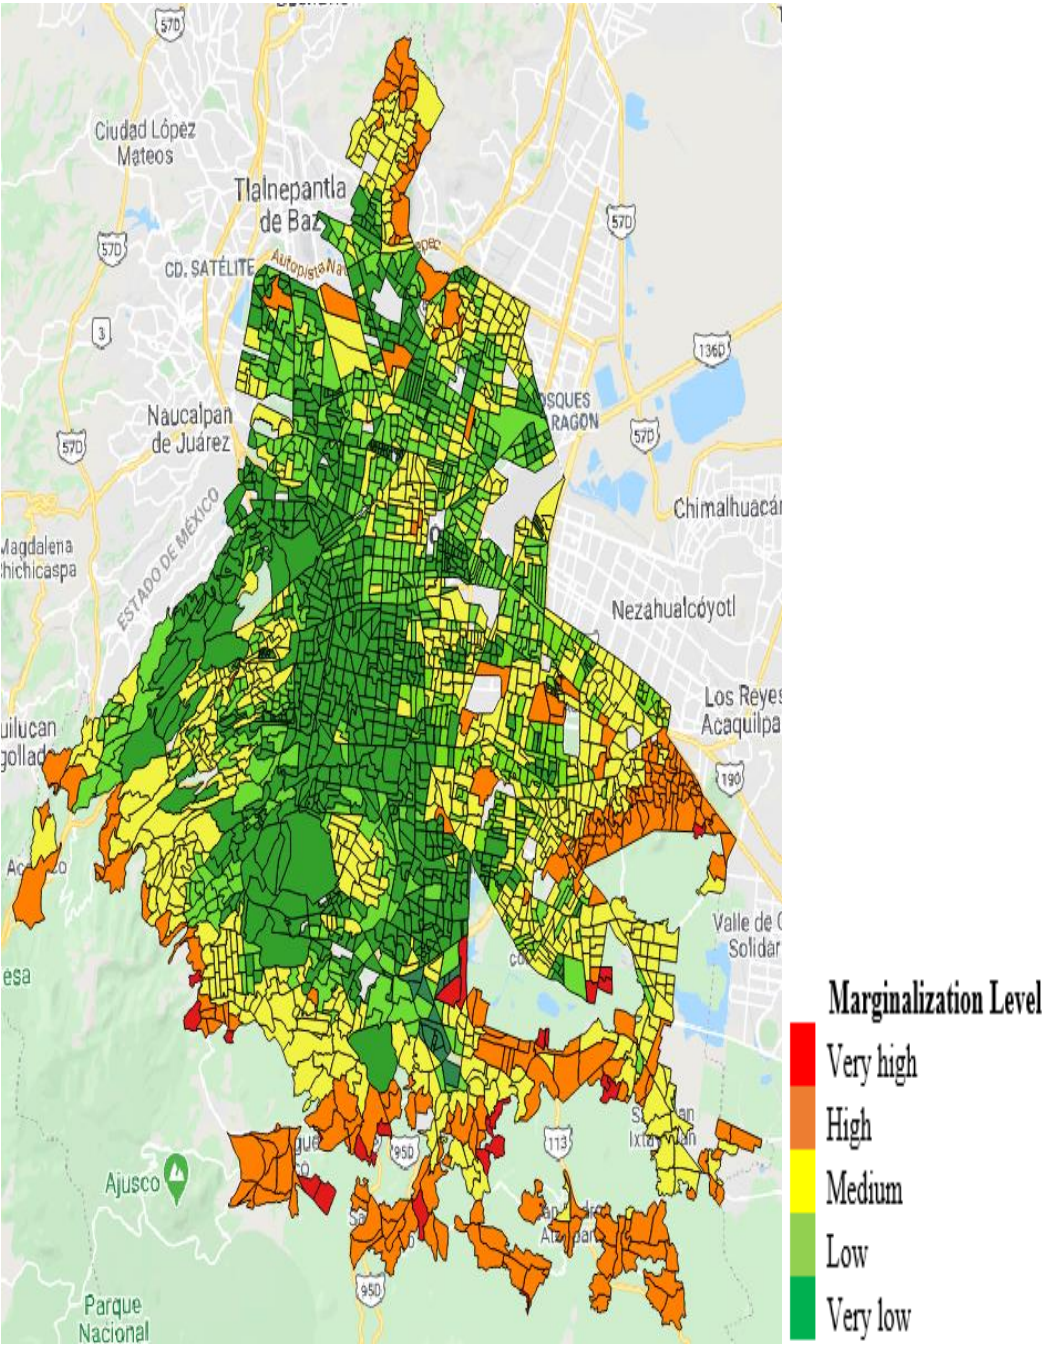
57D
Ciudad López Mateos
Tlalnepantla de Baz
57D
57D
CD. SATÉLITE
Autopista Na
3
136D
Naucalpan de Juárez
OSQUES RAGON
57D
57D
Chimalhuacán
ESTADO DE MÉXICO
Magdalena hichicaspa
Nezahualcóyotl
Los Reyes Acaquilpa
uilucan gollad
190
Ac
Valle de Solidar
esa
113
950
Ajusco
950
Parque Nacional

Marginalization Level
Very high
High
Medium
Low
Very low